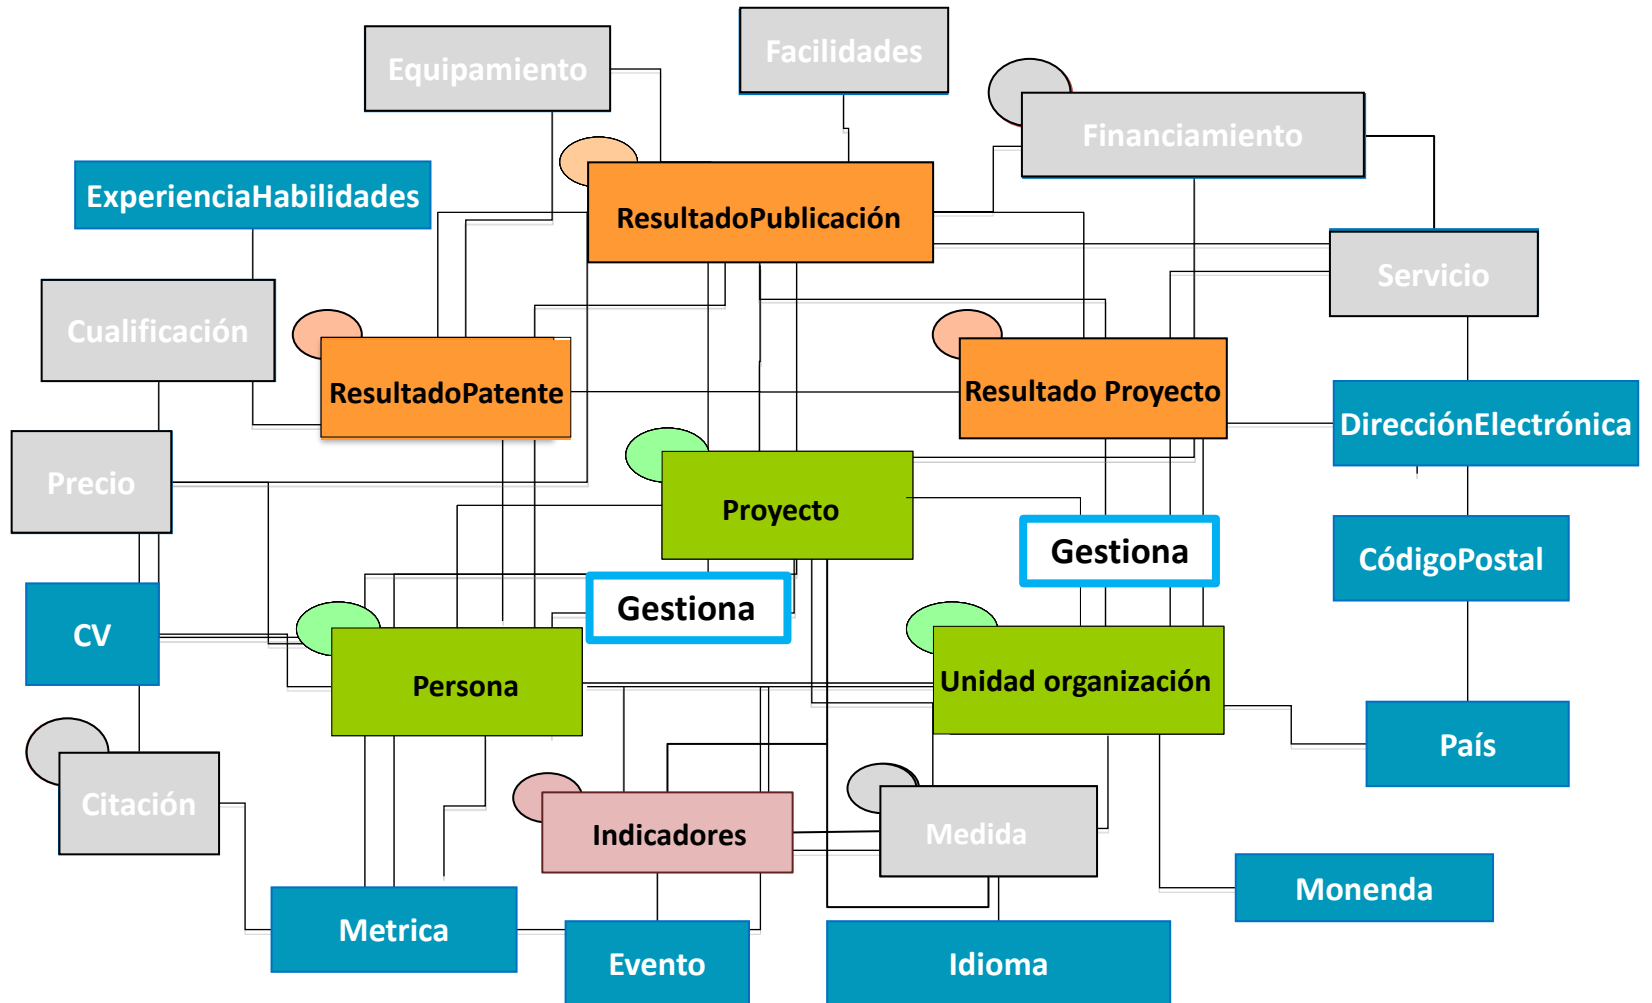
Equipamiento

Facilidades

Financiamiento

ExperienciaHabilidades

ResultadoPublicación

Servicio

Cualificación

ResultadoPatente

Resultado Proyecto

DirecciónElectrónica

Precio

Proyecto

Gestiona

CódigoPostal

CV

Gestiona

Persona

Unidad organización

País

Citación

Indicadores

Medida

Monenda

Metrica

Evento

Idioma